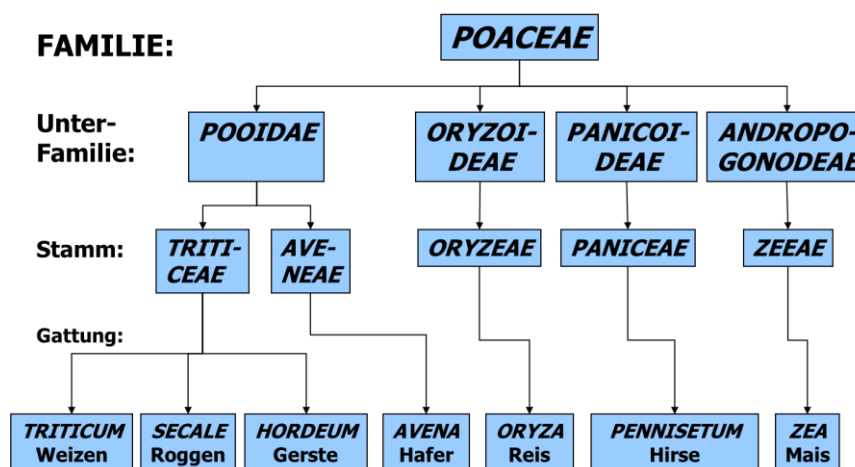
FAMILIE:

POACEAE

Unter-Familie:

POOIDAE

ORYZOIDEAE

PANICOIDEAE

ANDROPOGONODEAE

Stamm:

TRITICEAE

AVENEAE

ORYZEAE

PANICEAE

ZEEAE

Gattung:

TRITICUM Weizen

SECALE Roggen

HORDEUM Gerste

AVENA Hafer

ORYZA Reis

PENNISETUM Hirse

ZEA Mais